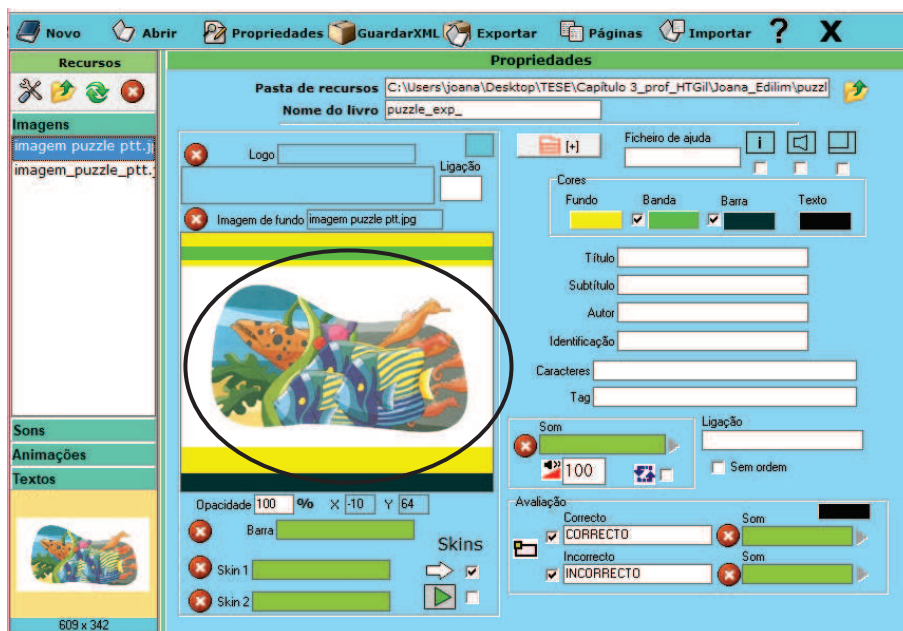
Novo Abrir Propriedades GuardarXML Exportar Páginas Importar ? X

Recursos

Imagens
imagem puzzle ptt.j
imagem_puzzle_ptt.

Sons
Animações
Textos

609 x 342

Propriedades

Pasta de recursos C:\Users\joana\Desktop\TESE\Capítulo 3_prof_HTGil\Joana_Edilim\puzzl
Nome do livro puzzle_exp_

Logo
Ligação
Imagem de fundo imagem puzzle ptt.jpg

Opacidade 100 % X -10 Y 64
Barra
Skins
Skin 1
Skin 2

[+]
Ficheiro de ajuda
i

Cores
Fundo Banda Barra Texto

Título
Subtítulo
Autor
Identificação
Caracteres
Tag

Som
100
Ligação
Sem ordem

Avaliação
Correcto CORRECTO
Som
Incorrecto INCORRECTO
Som